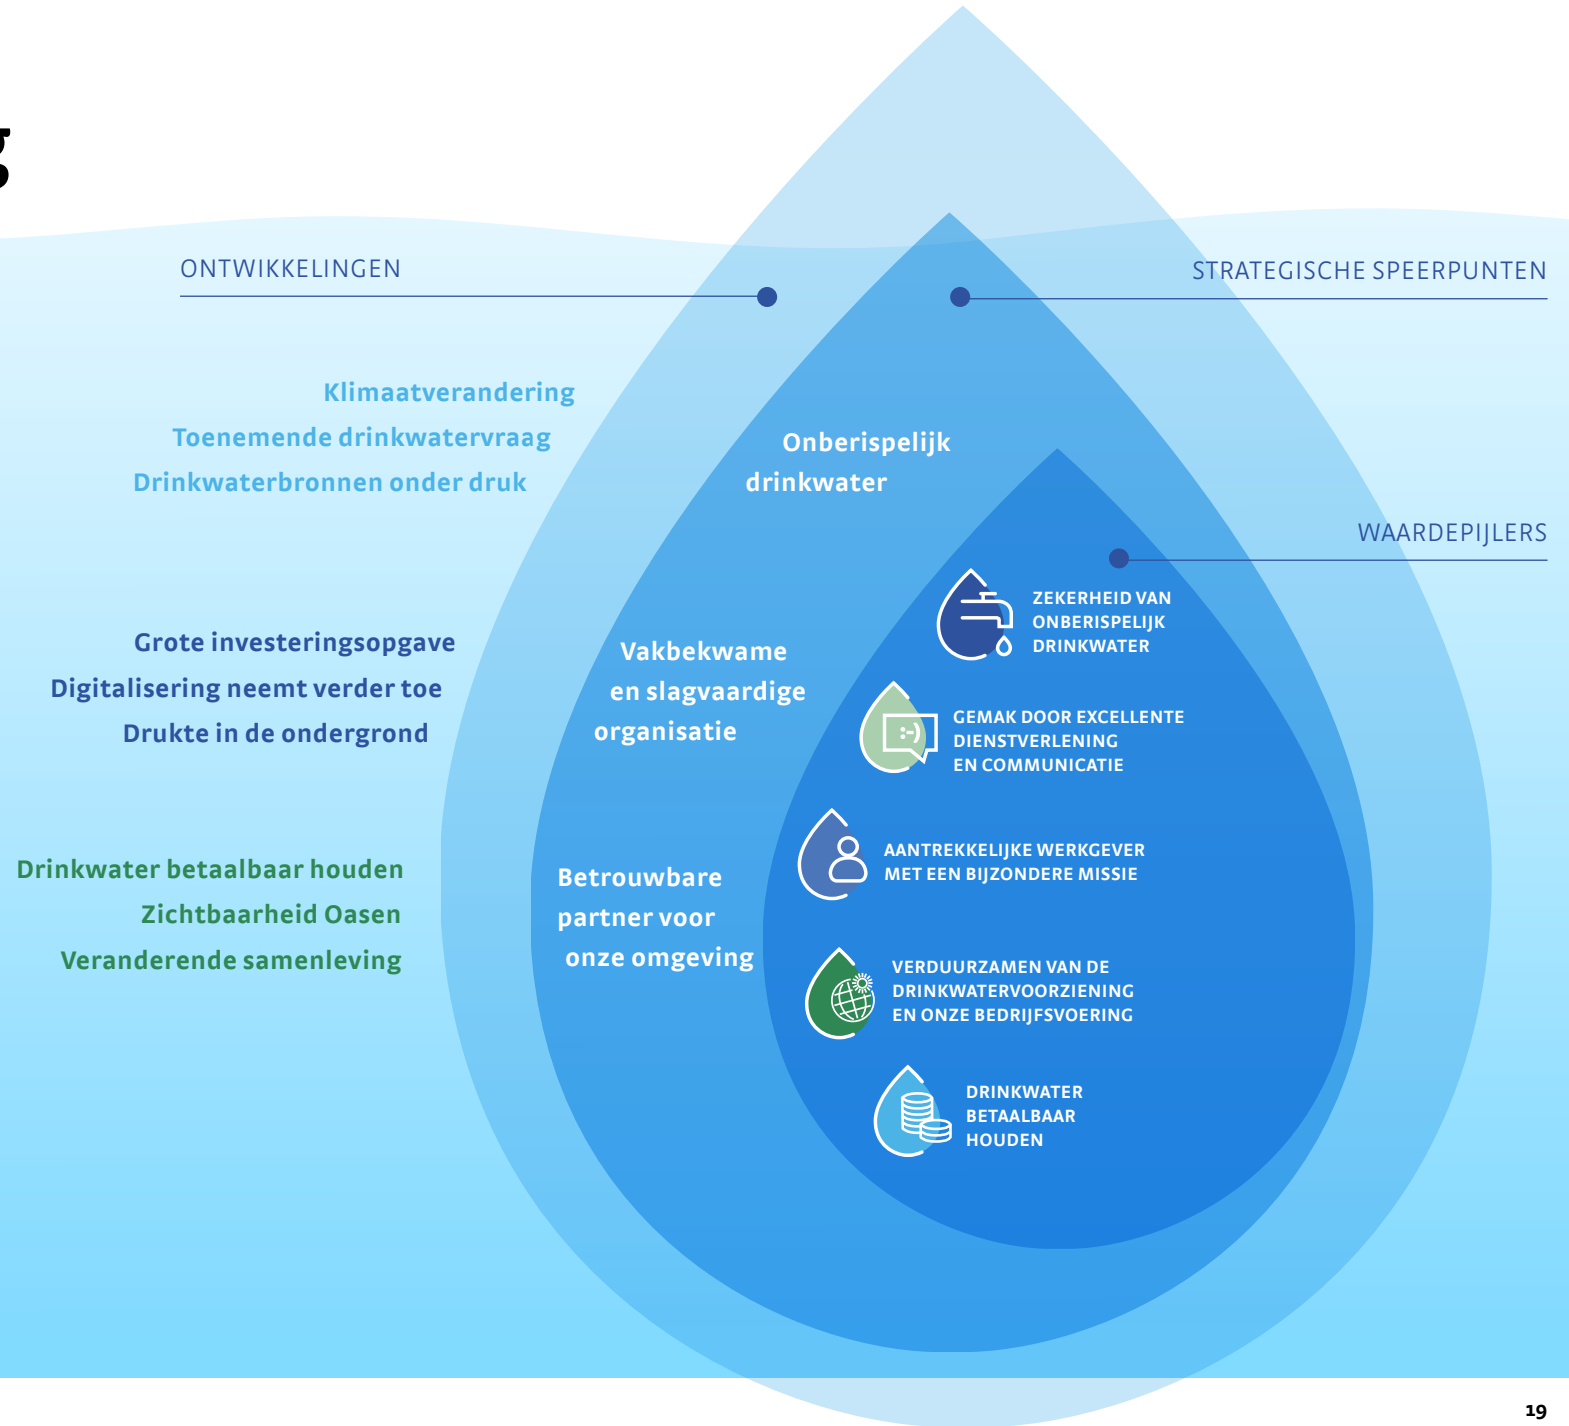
ONTWIKKELINGEN

STRATEGISCHE SPEERPUNTEN

Klimaatverandering
Toenemende drinkwatervraag
Drinkwaterbronnen onder druk

Onberispelijk drinkwater

WAARDEPIJLERS

ZEKERHEID VAN ONBERISPELIJK DRINKWATER

Grote investeringsopgave
Digitalisering neemt verder toe
Drukte in de ondergrond

Vakbekwame en slagvaardige organisatie

GEMAK DOOR EXCELLENTE DIENSTVERLENING EN COMMUNICATIE

AANTREKKELIJKE WERKGEVER MET EEN BIJZONDERE MISSIE

Drinkwater betaalbaar houden
Zichtbaarheid Oasen
Veranderende samenleving

Betrouwbare partner voor onze omgeving

VERDUURZAMEN VAN DE DRINKWATERVOORZIENING EN ONZE BEDRIJFSVOERING

DRINKWATER BETAALBAAR HOUDEN

19